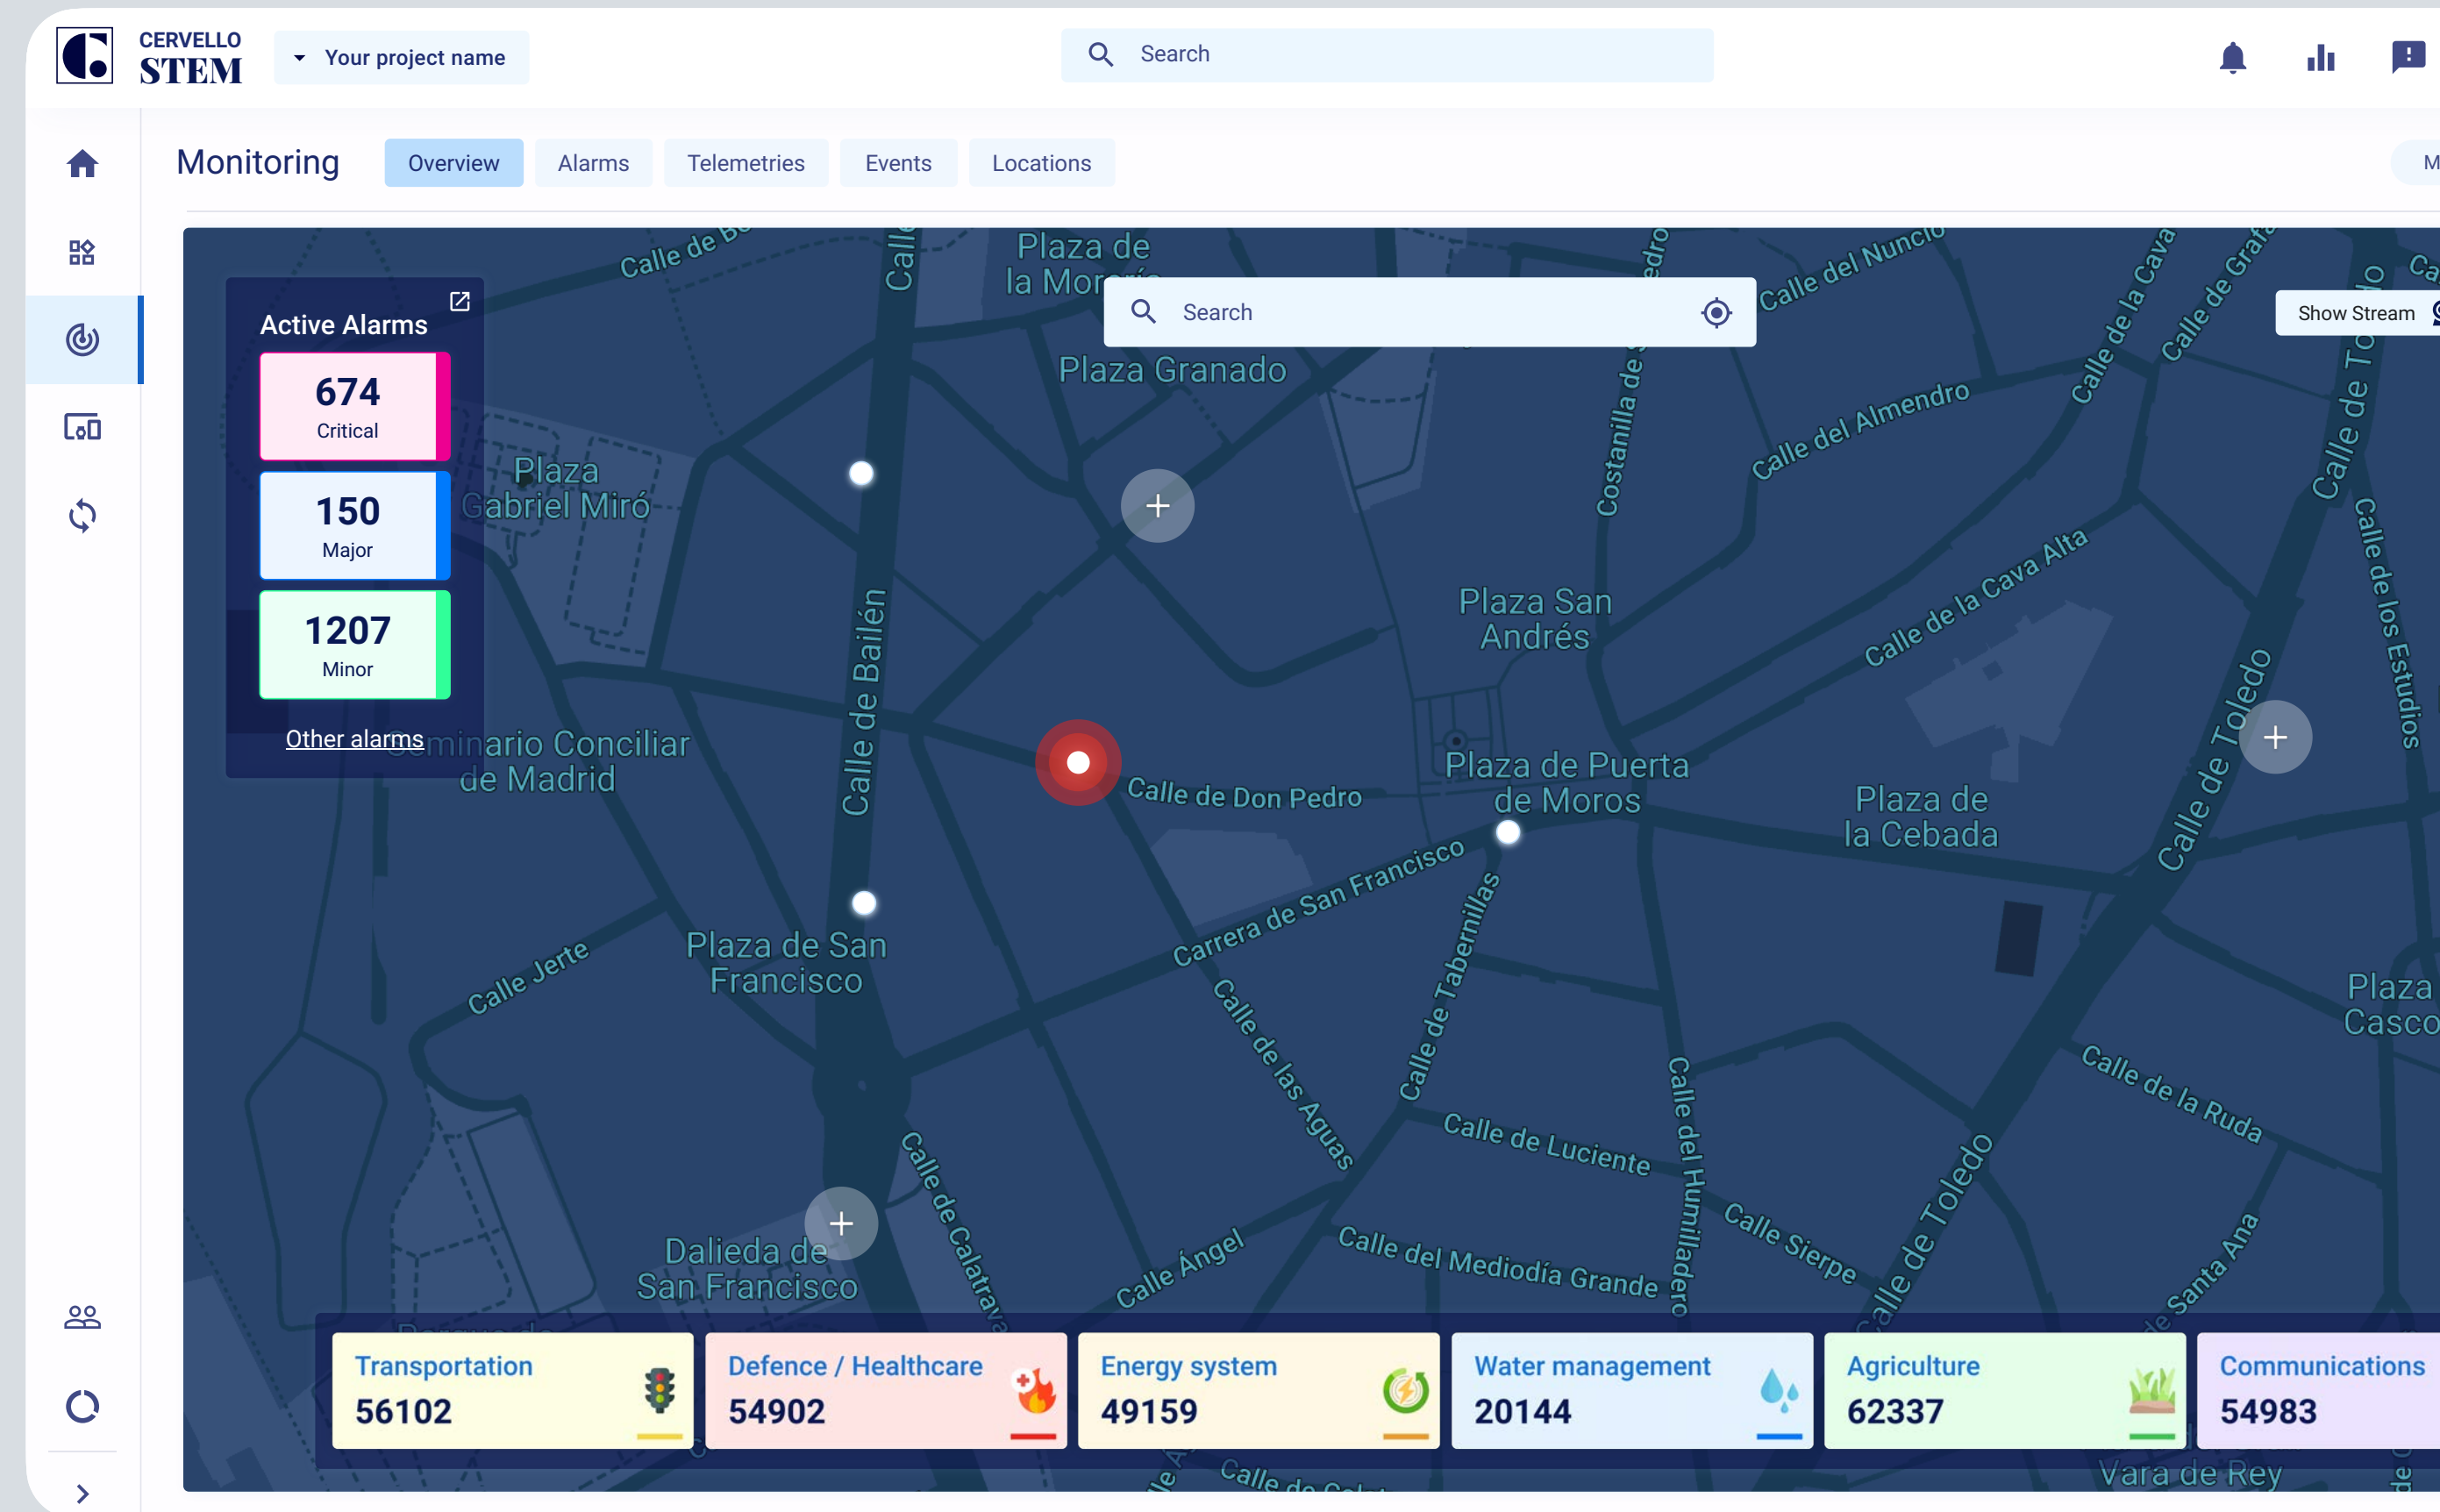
CERVELLO STEM

Your project name

Search

Monitoring

Overview Alarms Telemetries Events Locations

Active Alarms

674
Critical

150
Major

1207
Minor

Other alarms

Search

Show Stream

Plaza de la Morería
Plaza Granado
Plaza Gabriel Miró
Seminario Conciliar de Madrid
Calle de Bailén
Calle de Don Pedro
Plaza San Andrés
Plaza de Puerta de Moros
Plaza de la Cebada
Calle del Nuncio
Calle del Almendro
Calle de la Cava Alta
Calle de Toledo
Calle de los Estudios
Carrera de San Francisco
Plaza de San Francisco
Calle Jerte
Calle de las Aguas
Calle de Tabernillas
Calle de Luciente
Calle del Humilladero
Calle Sierpe
Calle de la Ruda
Calle del Mediodía Grande
Calle Ángel
Calle de Calatrava
Dalieda de San Francisco
Costanilla de
Plaza Casco
Calle de Santa Ana
Vara de Rey

Transportation
56102

Defence / Healthcare
54902

Energy system
49159

Water management
20144

Agriculture
62337

Communications
54983